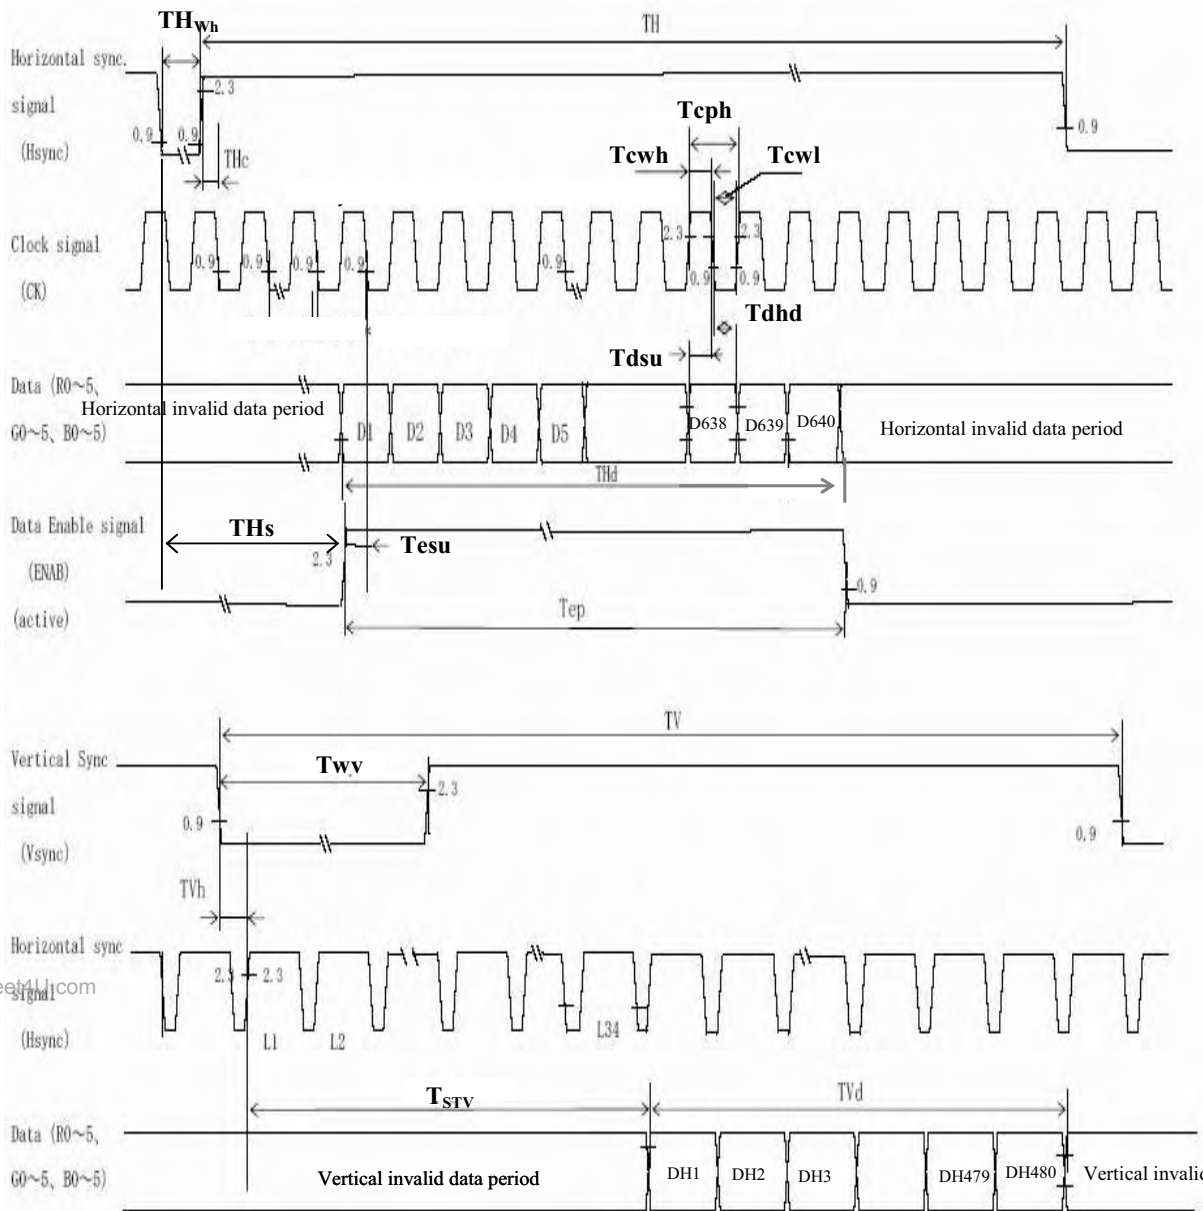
$TH_{Wh}$

TH

Horizontal sync. signal (Hsync)

2.3

0.9 0.9

THc

0.9

Tcph

Tcwh

Tcwl

Clock signal (CK)

0.9 0.9 0.9 0.9 0.9

2.3 2.3

0.9 0.9

Tdhd

Tdsu

Data (R0~5、G0~5、B0~5)

Horizontal invalid data period

D1 D2 D3 D4 D5

D638 D639 D640

Horizontal invalid data period

THd

Data Enable signal (ENAB) (active)

THs

2.3

Tesu

0.9

Tep

TV

Vertical Sync signal (Vsync)

Twv

2.3

0.9

0.9

TVh

Horizontal sync signal (Hsync)

2.3 2.3

L1 L2

L34

$T_{STV}$

TVd

Data (R0~5、G0~5、B0~5)

Vertical invalid data period

DH1 DH2 DH3 DH479 DH480

Vertical invalic